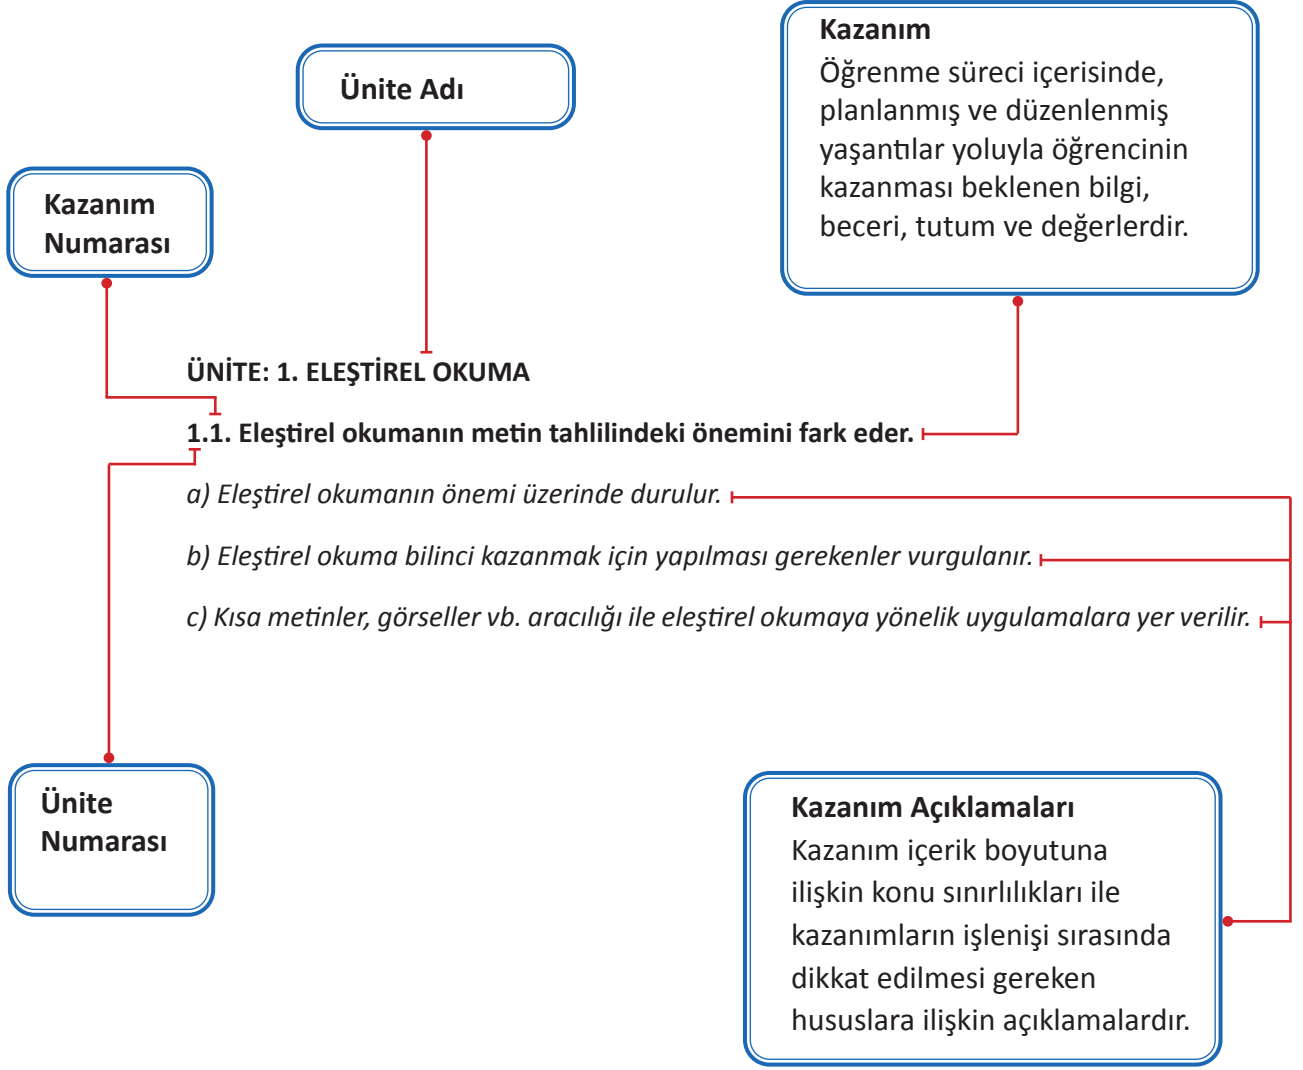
Ünite Adı

Kazanım
Öğrenme süreci içerisinde, planlanmış ve düzenlenmiş yaşantılar yoluyla öğrencinin kazanması beklenen bilgi, beceri, tutum ve değerlerdir.

Kazanım Numarası

ÜNİTE: 1. ELEŞTİREL OKUMA

1.1. Eleştirel okumanın metin tahlilindeki önemini fark eder.

a) Eleştirel okumanın önemi üzerinde durulur.

b) Eleştirel okuma bilinci kazanmak için yapılması gerekenler vurgulanır.

c) Kısa metinler, görseller vb. aracılığı ile eleştirel okumaya yönelik uygulamalara yer verilir.

Ünite Numarası

Kazanım Açıklamaları
Kazanım içerik boyutuna ilişkin konu sınırlılıkları ile kazanımların işlenişi sırasında dikkat edilmesi gereken hususlara ilişkin açıklamalardır.